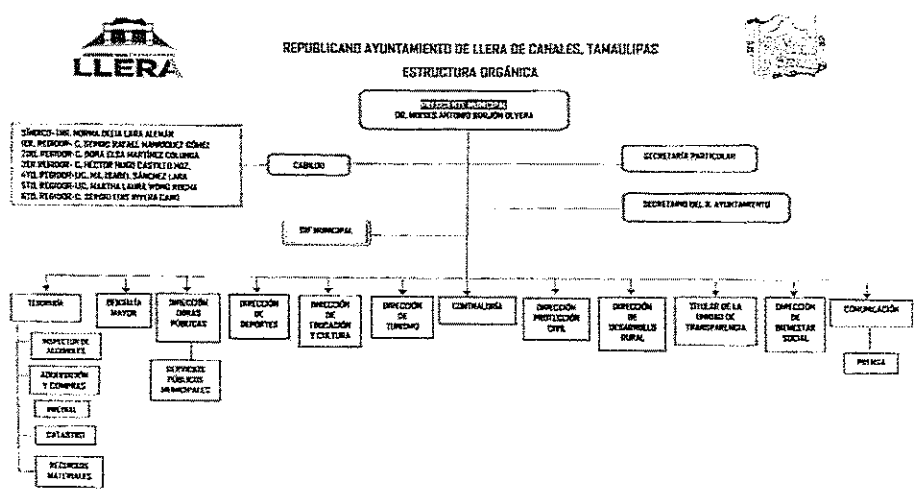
LLERA

REPUBLICANO AYUNTAMIENTO DE LLERA DE CANALES, TAMAULIPAS

ESTRUCTURA ORGÁNICA

PRESIDENTE MUNICIPAL
DR. MOISES ANTONIO BORJÓN OLVERA

SÍNDICO- ING. NORMA DELIA LARA ALEMÁN
1ER. REGIDOR- C. SERGIO RAFAEL NAMBOLICI GÓMEZ
2DO. REGIDOR- C. DORA ELSA MARTÍNEZ COLUNGA
3ER. REGIDOR- C. HÉCTOR HUGO CASTILLO HDZ.
4TO. REGIDOR- LIC. MA. ISABEL SÁNCHEZ LARA
5TO. REGIDOR- LIC. MARTHA LAURA WONG ROCHA
6TO. REGIDOR- C. SERGIO LUIS RIVERA CANO

CABILDO

SECRETARÍA PARTICULAR

SECRETARIO DEL R. AYUNTAMIENTO

DIF MUNICIPAL

TESORERÍA

OFICIALÍA MAYOR

DIRECCIÓN OBRAS PÚBLICAS

DIRECCIÓN DE DEPORTES

DIRECCIÓN DE EDUCACIÓN Y CULTURA

DIRECCIÓN DE TURISMO

CONTRALORÍA

DIRECCIÓN PROTECCIÓN CIVIL

DIRECCIÓN DE DESARROLLO RURAL

TITULAR DE LA UNIDAD DE TRANSPARENCIA

DIRECCIÓN DE BIENESTAR SOCIAL

COMUNICACIÓN

INSPECTOR DE ALCOHOLES

ADQUISICIÓN Y COMPRAS

PREDIAL

CATASTRO

RECURSOS MATERIALES

SERVICIOS PÚBLICOS MUNICIPALES

PRENSA